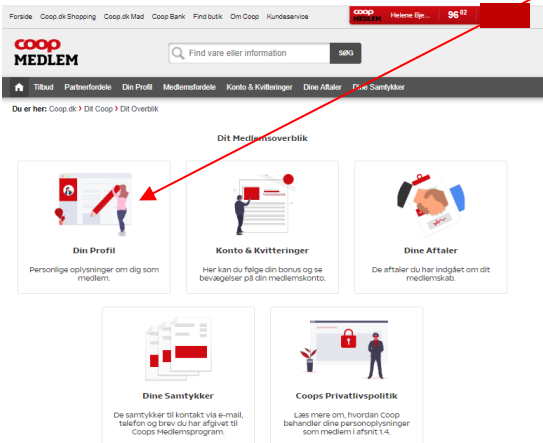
Forside Coop.dk Shopping Coop.dk Mad Coop Bank Find butik Om Coop Kundeservice

COOP MEDLEM Helene Bje... 96 82

COOP MEDLEM

Find vare eller information SØG

Tilbud Partnerfordele Din Profil Medlemsfordele Konto & Kvitteringer Dine Aftaler Dine Samtykker

Du er her: Coop.dk > Dit Coop > Dit Overblik

Dit Medlemsoverblik

Din Profil
Personlige oplysninger om dig som medlem.

Konto & Kvitteringer
Her kan du følge din bonus og se bevægelser på din medlemskonto.

Dine Aftaler
De aftaler du har indgået om dit medlemskab.

Dine Samtykker
De samtykker til kontakt via e-mail, telefon og brev du har afgivet til Coops Medlemsprogram.

Coops Privatlivspolitik
Læs mere om, hvordan Coop behandler dine personoplysninger som medlem i afsnit 1.4.